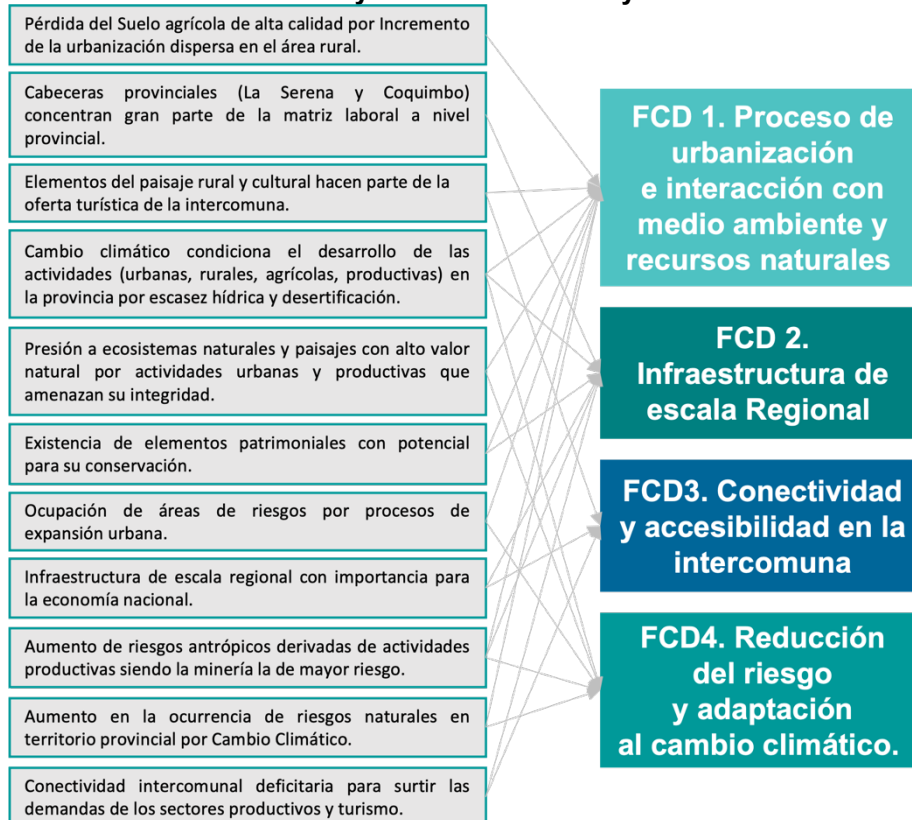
Pérdida del Suelo agrícola de alta calidad por Incremento de la urbanización dispersa en el área rural.

Cabeceras provinciales (La Serena y Coquimbo) concentran gran parte de la matriz laboral a nivel provincial.

Elementos del paisaje rural y cultural hacen parte de la oferta turística de la intercomuna.

Cambio climático condiciona el desarrollo de las actividades (urbanas, rurales, agrícolas, productivas) en la provincia por escasez hídrica y desertificación.

Presión a ecosistemas naturales y paisajes con alto valor natural por actividades urbanas y productivas que amenazan su integridad.

Existencia de elementos patrimoniales con potencial para su conservación.

Ocupación de áreas de riesgos por procesos de expansión urbana.

Infraestructura de escala regional con importancia para la economía nacional.

Aumento de riesgos antrópicos derivadas de actividades productivas siendo la minería la de mayor riesgo.

Aumento en la ocurrencia de riesgos naturales en territorio provincial por Cambio Climático.

Conectividad intercomunal deficitaria para surtir las demandas de los sectores productivos y turismo.

FCD 1. Proceso de urbanización e interacción con medio ambiente y recursos naturales

FCD 2. Infraestructura de escala Regional

FCD3. Conectividad y accesibilidad en la intercomuna

FCD4. Reducción del riesgo y adaptación al cambio climático.